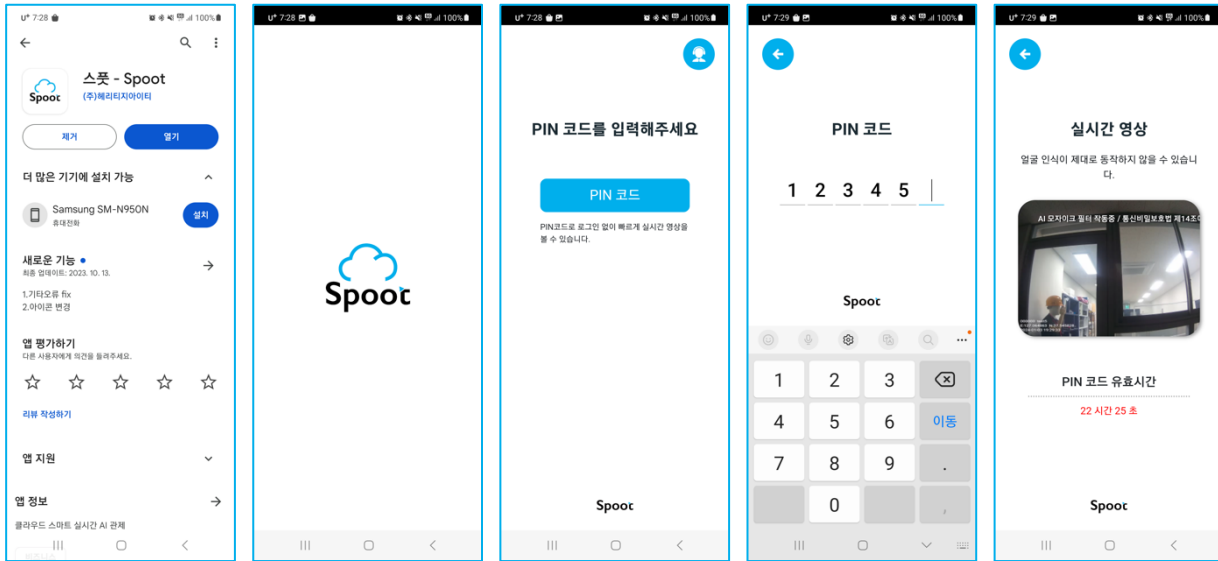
U⁺ 7:28 100%

스풋 - Spoot
(주)헤리티지아이티

제거
열기

더 많은 기기에 설치 가능

Samsung SM-N950N
휴대전화
설치

새로운 기능 •
최종 업데이트: 2023. 10. 13.

1.기타오류 fix
2.아이콘 변경

앱 평가하기
다른 사용자에게 의견을 들려주세요.

리뷰 작성하기

앱 지원

앱 정보

클라우드 스마트 실시간 AI 관제

U⁺ 7:28 100%

Spoot

U⁺ 7:28 100%

PIN 코드를 입력해주세요

PIN 코드

PIN코드로 로그인 없이 빠르게 실시간 영상을 볼 수 있습니다.

Spoot

U⁺ 7:29 100%

PIN 코드

1 2 3 4 5

Spoot

1 2 3
4 5 6 이동
7 8 9 .
0 ,

U⁺ 7:29 100%

실시간 영상

얼굴 인식이 제대로 동작하지 않을 수 있습니다.

AI 모자이크 필터 작동중 / 통신비밀보호법 제14조에

PIN 코드 유효시간

22 시간 25 초

Spoot